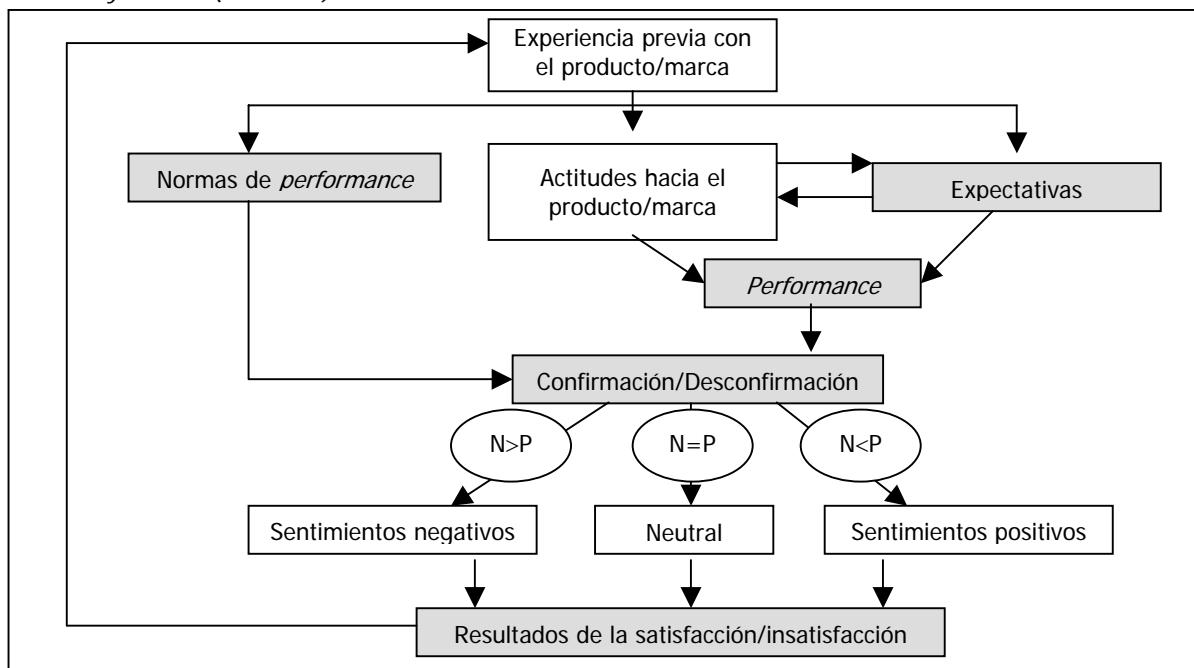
Experiencia previa con el producto/marca

Normas de *performance*

Actitudes hacia el producto/marca

Expectativas

*Performance*

Confirmación/Desconfirmación

N>P

N=P

N<P

Sentimientos negativos

Neutral

Sentimientos positivos

Resultados de la satisfacción/insatisfacción